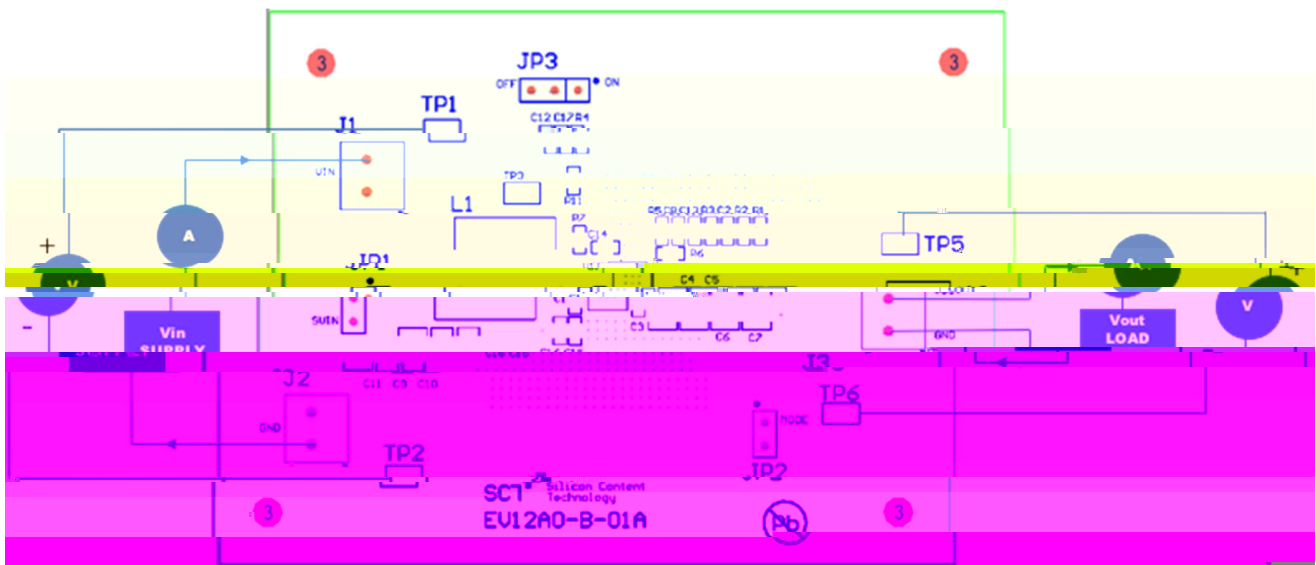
3
JP3
OFF ON
3
TP1
C12 C13 R4
J1
VIN
TP3
R3
L1
R5 C8 C13 R3 C2 R2 R1
R7
C14
R6
TP5
+
A
V
C4 C5
JP1
SVIN
C3
C6 C7
GND
Vin SUPPLY
Vout LOAD
V
C11 C9 C10
J3
J2
TP6
GND
MODE
TP2
JP2
SCT Silicon Content Technology
EV12A0-B-01A
Pb
3
3